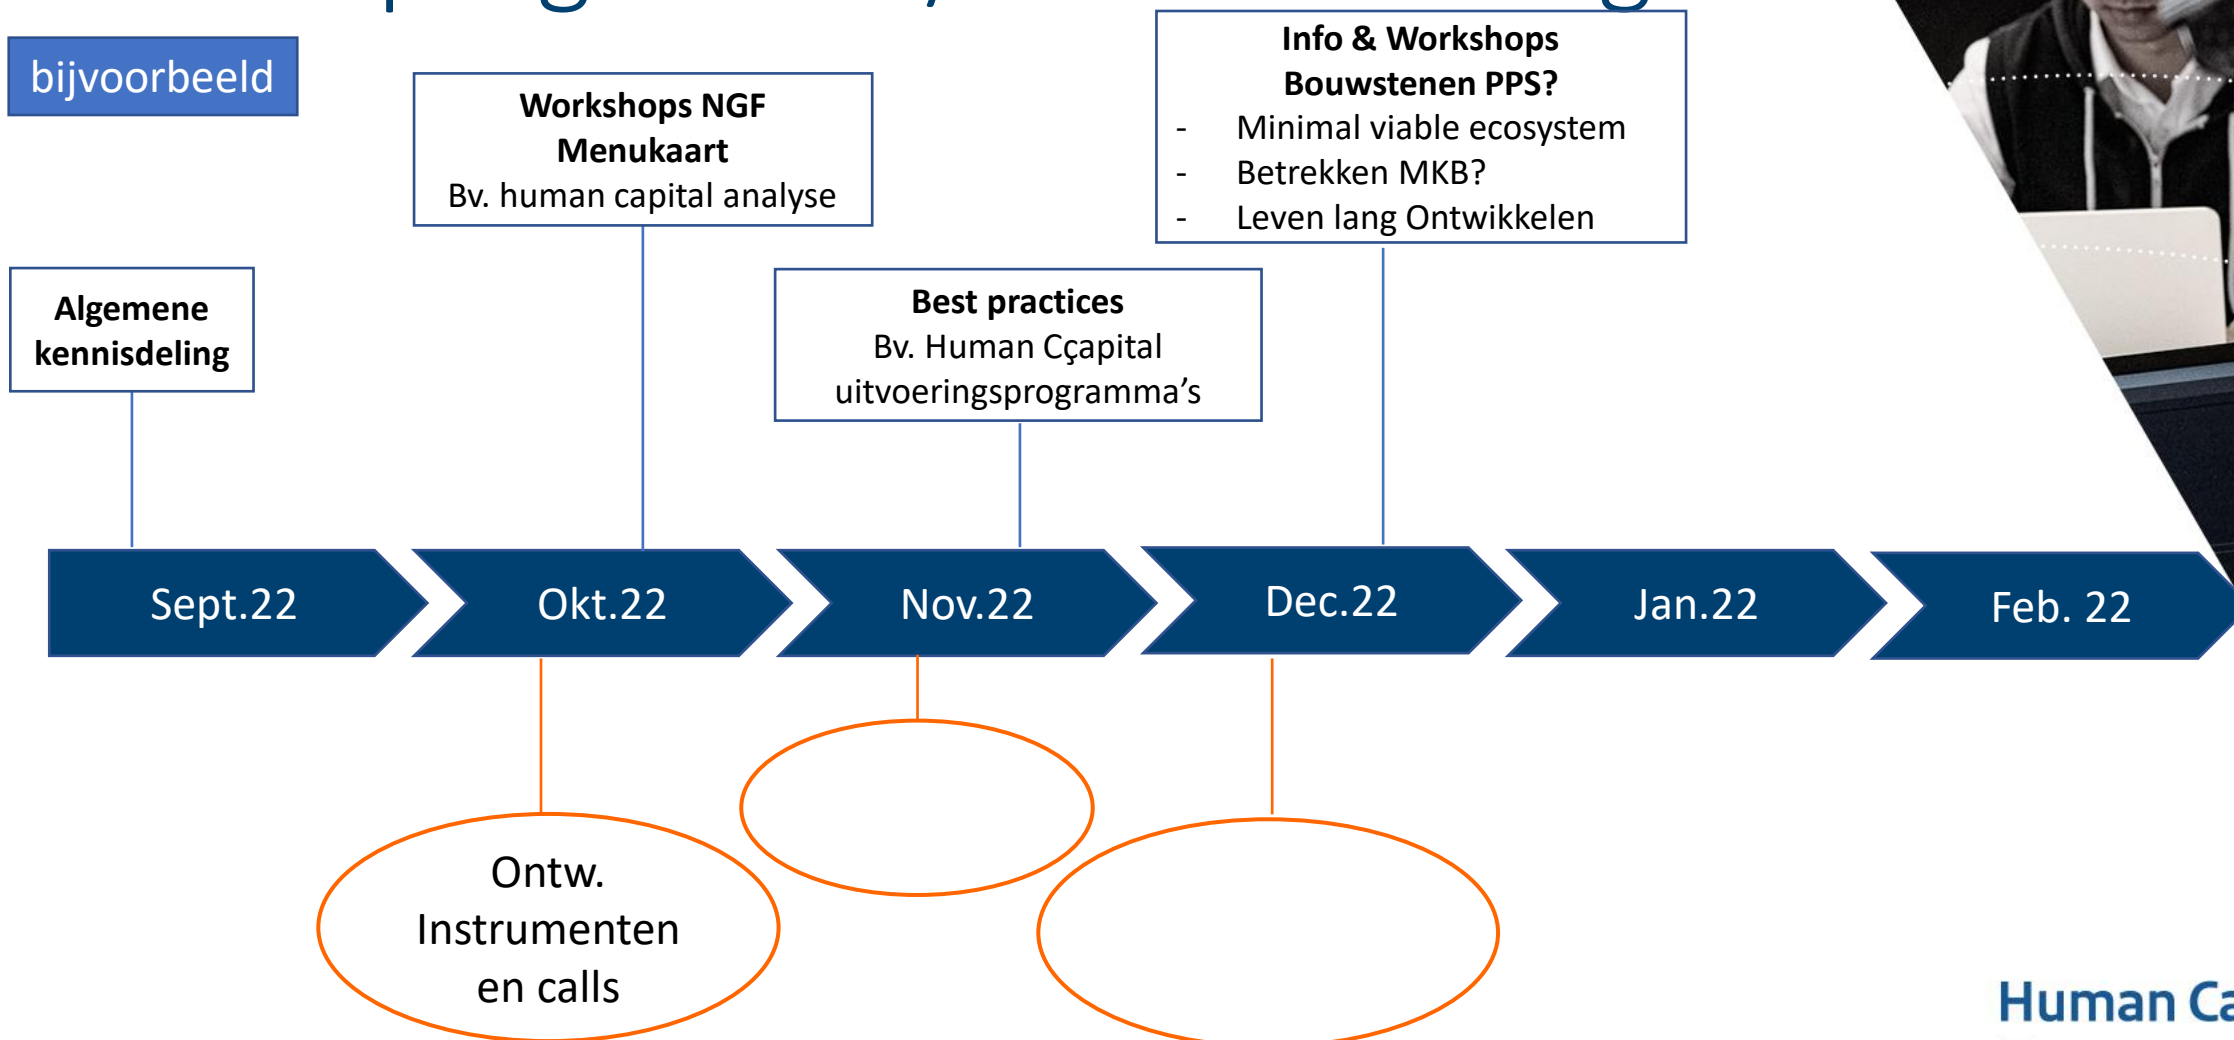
bijvoorbeeld

Workshops NGF Menukaart
Bv. human capital analyse

Info & Workshops Bouwstenen PPS?
- Minimal viable ecosystem
- Betrekken MKB?
- Leven lang Ontwikkelen

Algemene kennisdeling

Best practices
Bv. Human Cçapital uitvoeringsprogramma's

Sept.22

Okt.22

Nov.22

Dec.22

Jan.22

Feb. 22

Ontw. Instrumenten en calls

Human Ca